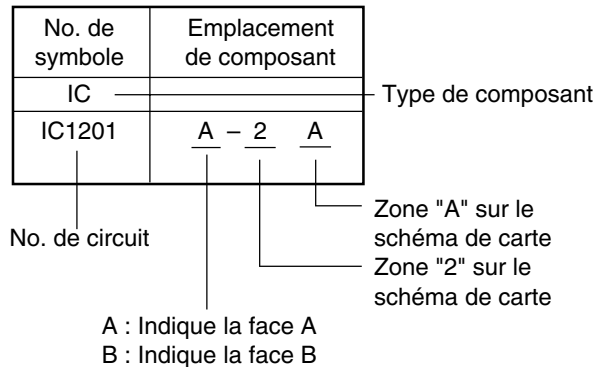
| No. de symbole | Emplacement de composant |
|---|---|
| IC | |
| IC1201 | A – 2 A |

Type de composant

Zone "A" sur le schéma de carte

No. de circuit

Zone "2" sur le schéma de carte

A : Indique la face A
B : Indique la face B